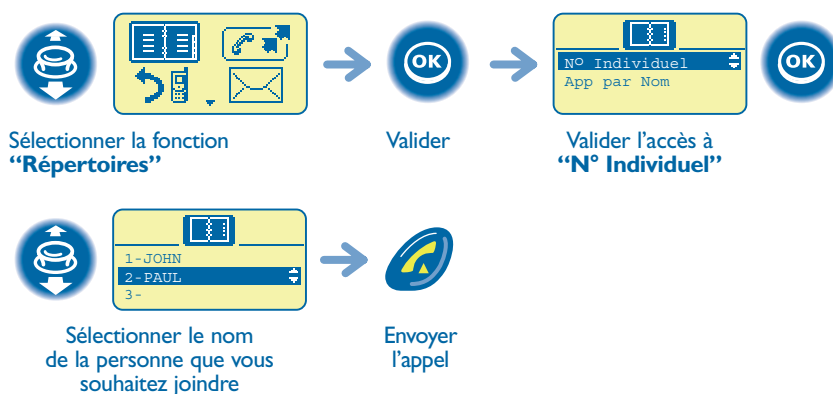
OK

N° Individuel
App par Nom

OK

Sélectionner la fonction
**“Répertoires”**

Valider

Valider l’accès à
**“N° Individuel”**

1-JOHN
2-PAUL
3-

Sélectionner le nom de la personne que vous souhaitez joindre

Envoyer l’appel